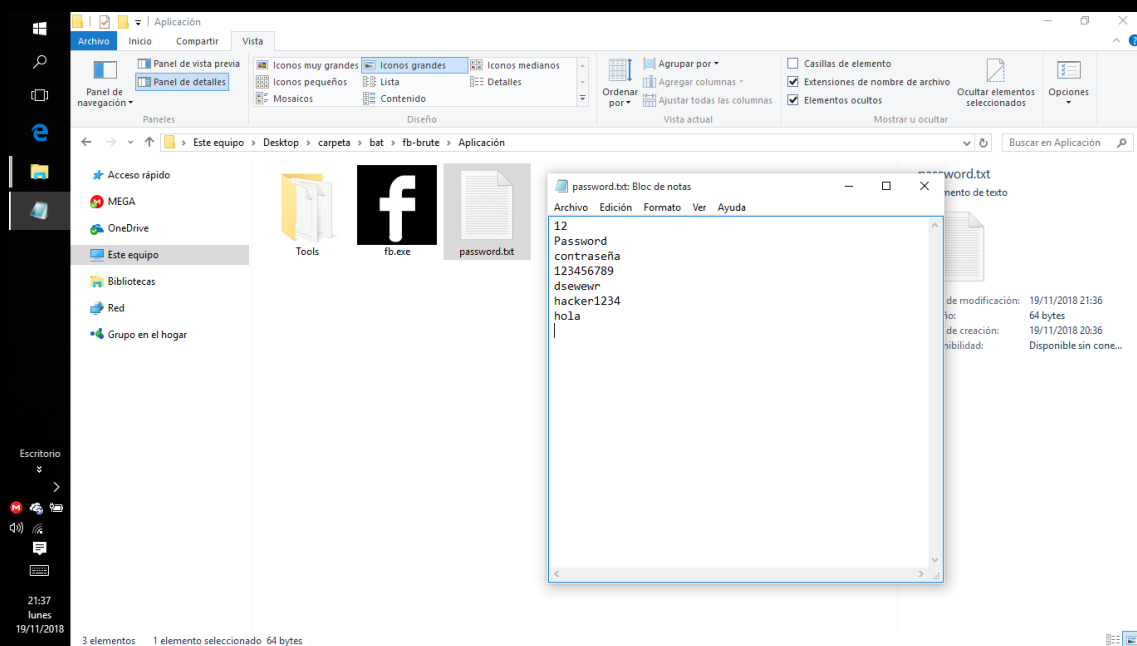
Aplicación

Archivo Inicio Compartir Vista

Panel de navegación
Panel de vista previa
Panel de detalles
Paneles

Iconos muy grandes
Iconos grandes
Iconos medianos
Iconos pequeños
Lista
Detalles
Mosaicos
Contenido
Diseño

Ordenar por
Agrupar por
Agregar columnas
Ajustar todas las columnas
Vista actual

Casillas de elemento
Extensiones de nombre de archivo
Elementos ocultos
Ocultar elementos seleccionados
Mostrar u ocultar

Opciones

Este equipo > Desktop > carpeta > bat > fb-brute > Aplicación

Buscar en Aplicación

Acceso rápido
MEGA
OneDrive
Este equipo
Bibliotecas
Red
Grupo en el hogar

Tools
fb.exe
password.txt

password.txt: Bloc de notas
Archivo Edición Formato Ver Ayuda

12
Password
contraseña
123456789
dsewewr
hacker1234
hola

password.txt
mento de texto

de modificación: 19/11/2018 21:36
o: 64 bytes
de creación: 19/11/2018 20:36
nibilidad: Disponible sin cone...

Escritorio

21:37
lunes
19/11/2018

3 elementos 1 elemento seleccionado 64 bytes